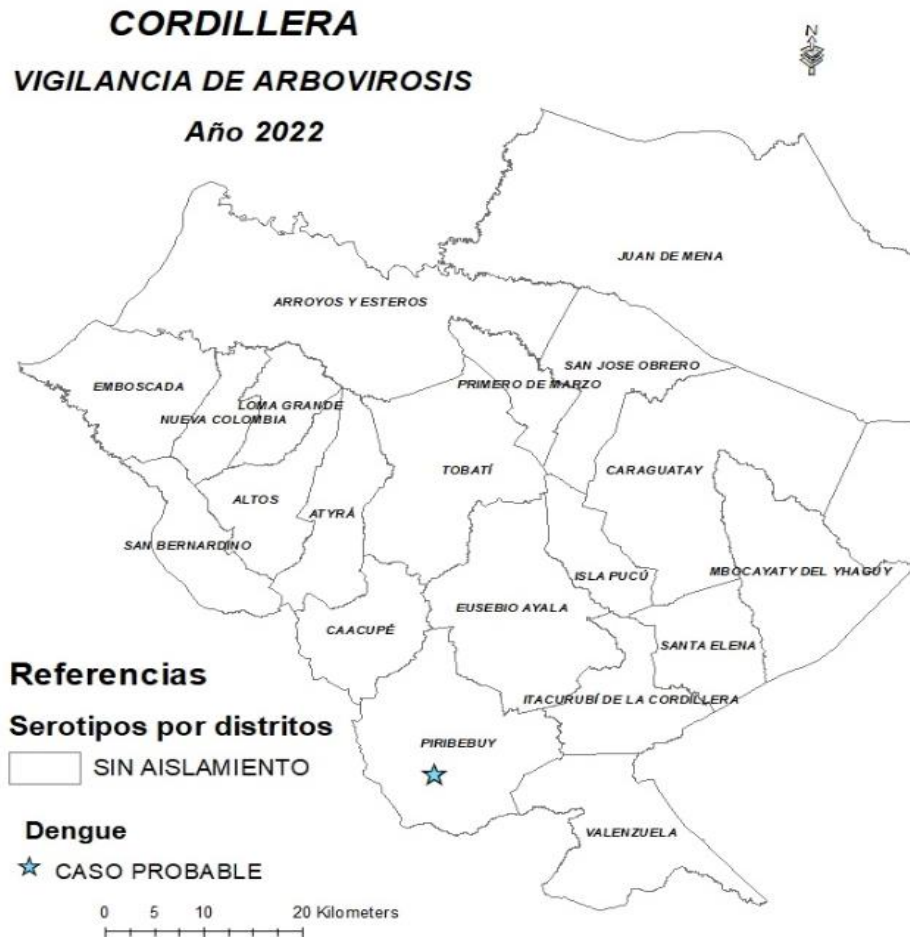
CORDILLERA

VIGILANCIA DE ARBOVIROSIS

Año 2022

N

JUAN DE MENA

ARROYOS Y ESTEROS

SAN JOSE OBRERO

EMBOSCADA

PRIMERO DE MARZO

LOMA GRANDE

NUEVA COLOMBIA

TOBATÍ

CARAGUATAY

ALTOS

ATYRÁ

SAN BERNARDINO

ISLA PUCÚ

MBOCAYATY DEL YHAGUY

EUSEBIO AYALA

CAACUPÉ

SANTA ELENA

ITACURUBÍ DE LA CORDILLERA

PIRIBEBUY

VALENZUELA

Referencias

Serotipos por distritos

SIN AISLAMIENTO

Dengue

CASO PROBABLE

0 5 10 20 Kilometers